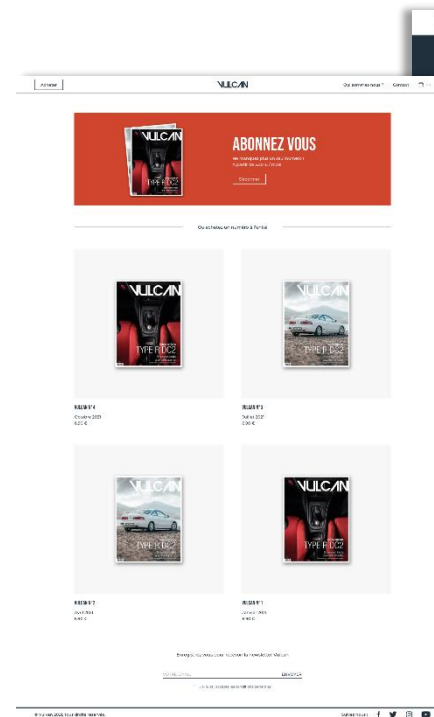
Acheter

VULCAN

Qui sommes-nous ? Contact

VULCAN

TYPE R DC2

ABONNEZ VOUS

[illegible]

S'abonner

Ou achetez un numéro à l'unité

VULCAN

TYPE R DC2

VULCAN

TYPE R DC2

VULCAN N°4

Octobre 2021

9,00 €

VULCAN N°3

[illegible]

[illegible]

VULCAN

TYPE R DC2

VULCAN

TYPE R DC2

VULCAN N°2

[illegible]

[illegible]

VULCAN N°1

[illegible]

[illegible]

Enregistrez-vous pour recevoir la newsletter Vulcan

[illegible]

ENVOYER

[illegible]

© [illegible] Tous droits réservés.

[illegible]